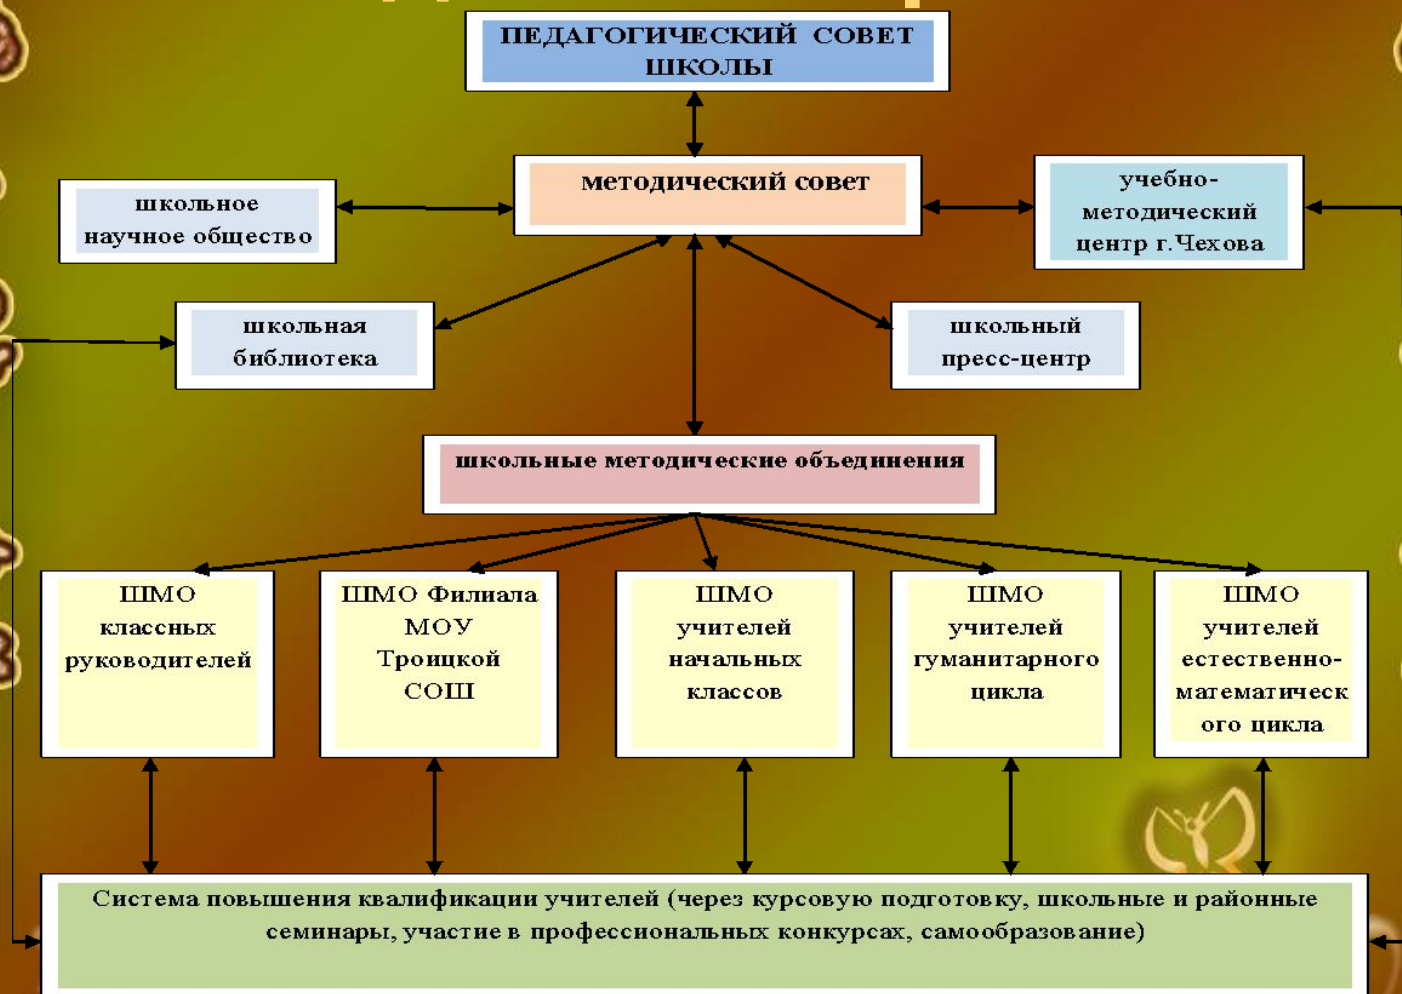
ПЕДАГОГИЧЕСКИЙ СОВЕТ ШКОЛЫ

методический совет

школьное научное общество

учебно-методический центр г.Чехова

школьная библиотека

школьный пресс-центр

школьные методические объединения

ШМО классных руководителей

ШМО Филиала МОУ Троицкой СОШ

ШМО учителей начальных классов

ШМО учителей гуманитарного цикла

ШМО учителей естественно-математического цикла

Система повышения квалификации учителей (через курсовую подготовку, школьные и районные семинары, участие в профессиональных конкурсах, самообразование)